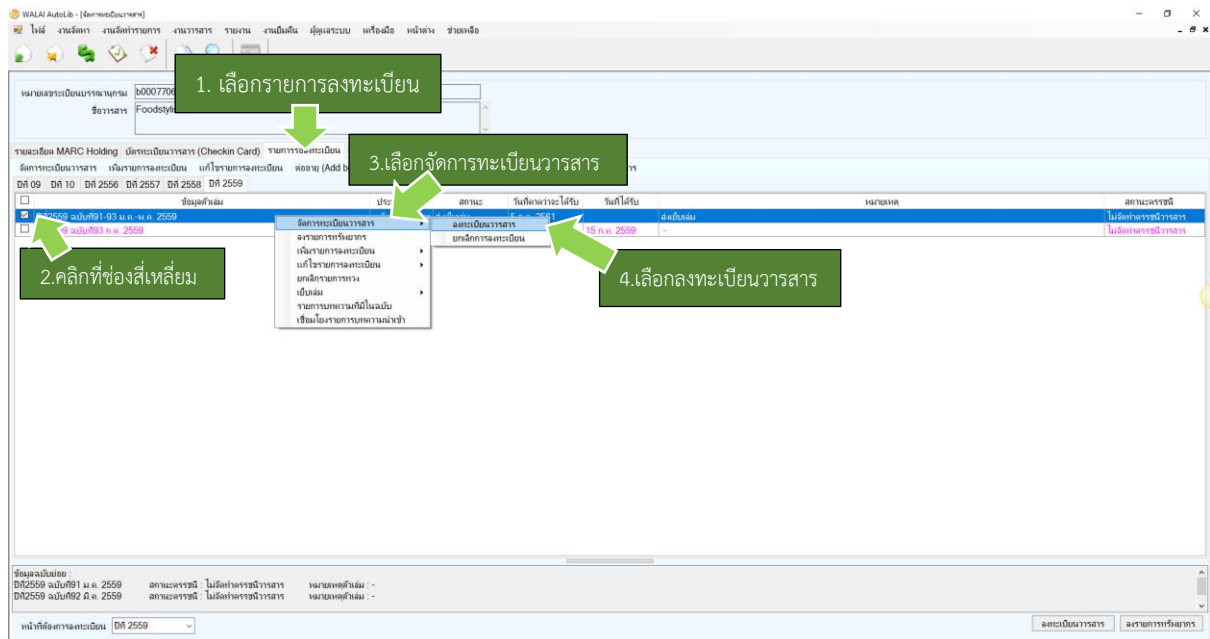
WALAI AutoLib - [จัดการทะเบียนวารสาร]

ไฟล์ งานจัดหา งานจัดทำรายการ งานวารสาร รายงาน งานยืมคืน ผู้ดูแลระบบ เครื่องมือ หน้าต่าง ช่วยเหลือ

หมายเลขระเบียนบรรณานุกรม b0007706

ชื่อวารสาร Foodstyl

1. เลือกรายการลงทะเบียน

รายละเอียด MARC Holding บัตรทะเบียนวารสาร (Checkin Card) รายการลงทะเบียน

จัดการทะเบียนวารสาร เพิ่มรายการลงทะเบียน แก้ไขรายการลงทะเบียน ต่ออายุ (Add b

3.เลือกจัดการทะเบียนวารสาร

ปีที่ 09 ปีที่ 10 ปีที่ 2556 ปีที่ 2557 ปีที่ 2558 ปีที่ 2559

| | ข้อมูลตัวเล่ม | ประ | สถานะ | วันที่คาดว่าจะได้รับ | วันที่ได้รับ | หมายเหตุ | สถานะดรรชนี |
|---|---|---|---|---|---|---|---|
| ☑ | ปีที่2559 ฉบับที่91-93 ม.ค.-พ.ค. 2559 | | | 5 ก.ค. 2561 | | ส่งเย็บเล่ม | ไม่จัดทำดรรชนีวารสาร |
| ☐ | 9 ฉบับที่93 ก.ค. 2559 | | | | 15 ก.ค. 2559 | - | ไม่จัดทำดรรชนีวารสาร |

จัดการทะเบียนวารสาร
ลงรายการทรัพยากร
เพิ่มรายการลงทะเบียน
แก้ไขรายการลงทะเบียน
ยกเลิกรายการทวง
เย็บเล่ม
รายการบทความที่มีในฉบับ
เชื่อมโยงรายการบทความน่าอ่าน

ลงทะเบียนวารสาร
ยกเลิกการลงทะเบียน

2.คลิกที่ช่องสี่เหลี่ยม

4.เลือกลงทะเบียนวารสาร

ข้อมูลฉบับย่อย :
ปีที่2559 ฉบับที่91 ม.ค. 2559 สถานะดรรชนี : ไม่จัดทำดรรชนีวารสาร หมายเหตุตัวเล่ม : -
ปีที่2559 ฉบับที่92 มี.ค. 2559 สถานะดรรชนี : ไม่จัดทำดรรชนีวารสาร หมายเหตุตัวเล่ม : -

หน้าที่ต้องการลงทะเบียน ปีที่ 2559

ลงทะเบียนวารสาร ลงรายการทรัพยากร